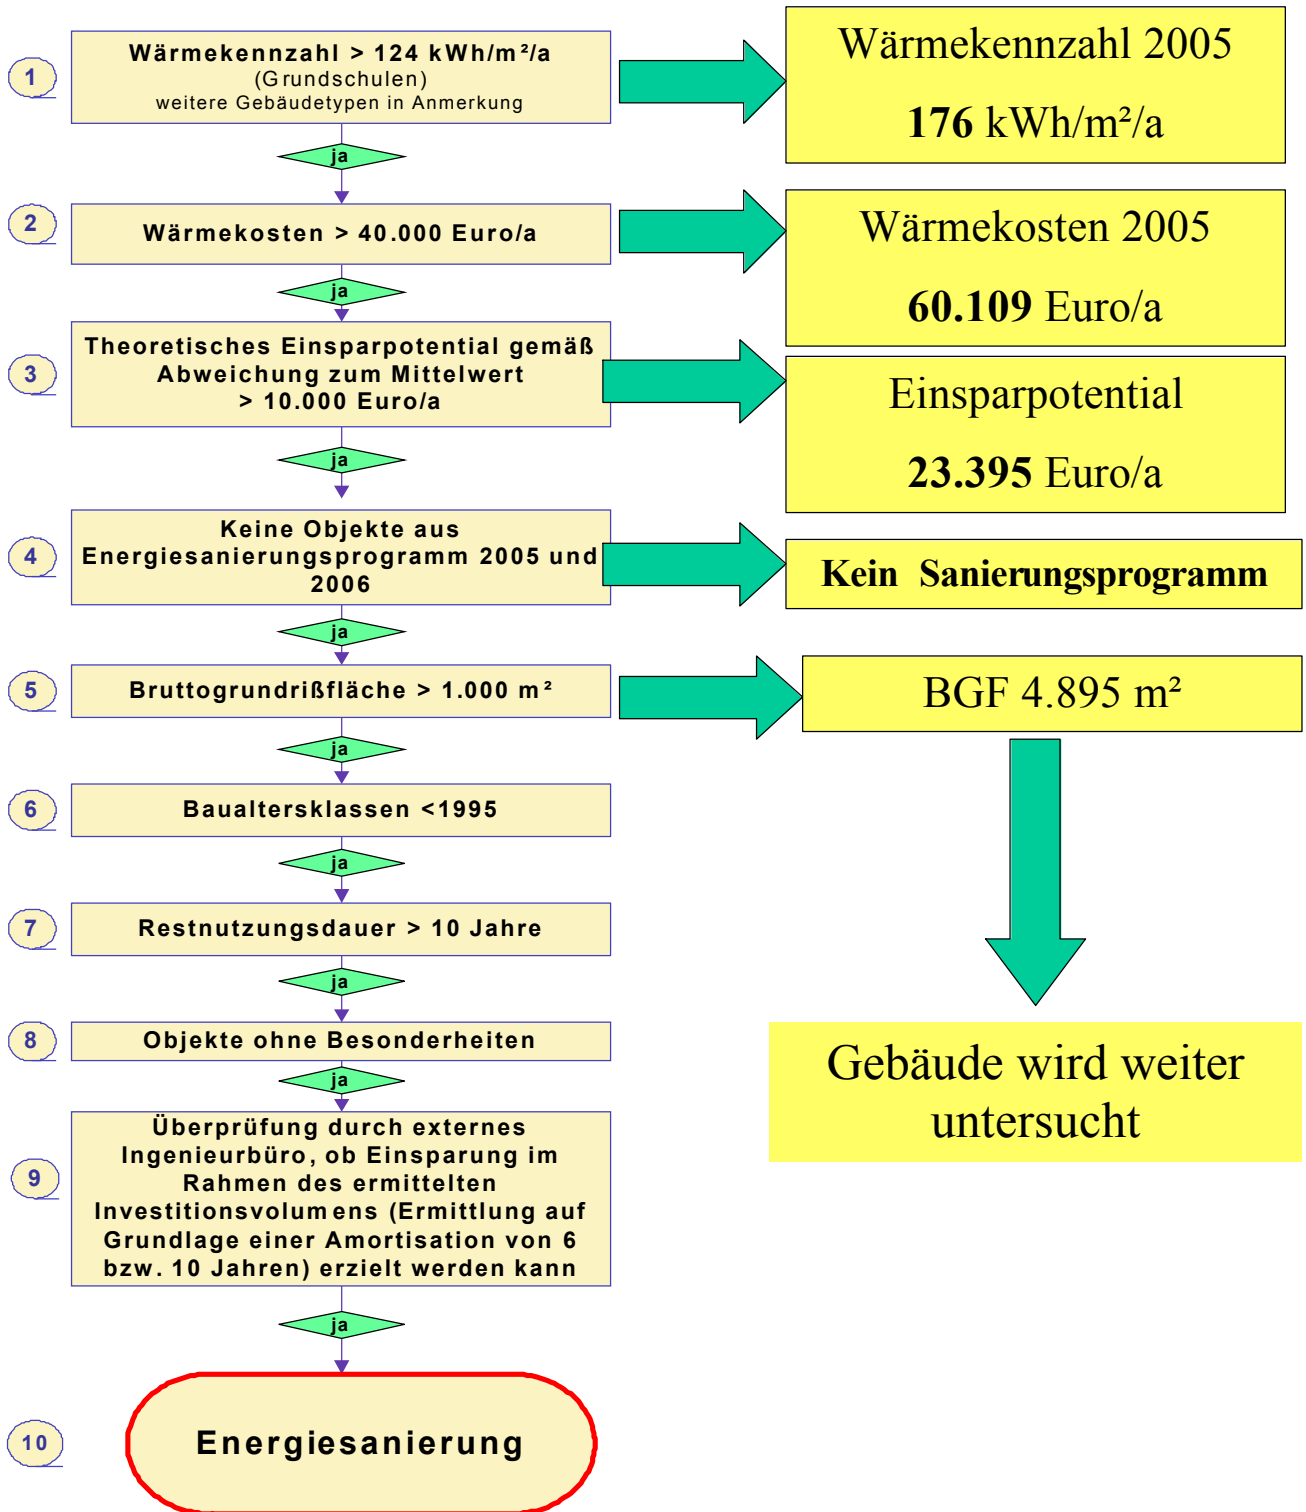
1
Wärmekennzahl > 124 kWh/m²/a
(Grundschulen)
weitere Gebäudetypen in Anmerkung

Wärmekennzahl 2005

**176** kWh/m²/a

ja

2
Wärmekosten > 40.000 Euro/a

Wärmekosten 2005

**60.109** Euro/a

ja

3
Theoretisches Einsparpotential gemäß Abweichung zum Mittelwert > 10.000 Euro/a

Einsparpotential

**23.395** Euro/a

ja

4
Keine Objekte aus Energiesanierungsprogramm 2005 und 2006

Kein Sanierungsprogramm

ja

5
Bruttogrundrißfläche > 1.000 m²

BGF 4.895 m²

ja

6
Baualtersklassen <1995

ja

7
Restnutzungsdauer > 10 Jahre

ja

8
Objekte ohne Besonderheiten

ja

9
Überprüfung durch externes Ingenieurbüro, ob Einsparung im Rahmen des ermittelten Investitionsvolumens (Ermittlung auf Grundlage einer Amortisation von 6 bzw. 10 Jahren) erzielt werden kann

ja

10
Energiesanierung

Gebäude wird weiter untersucht